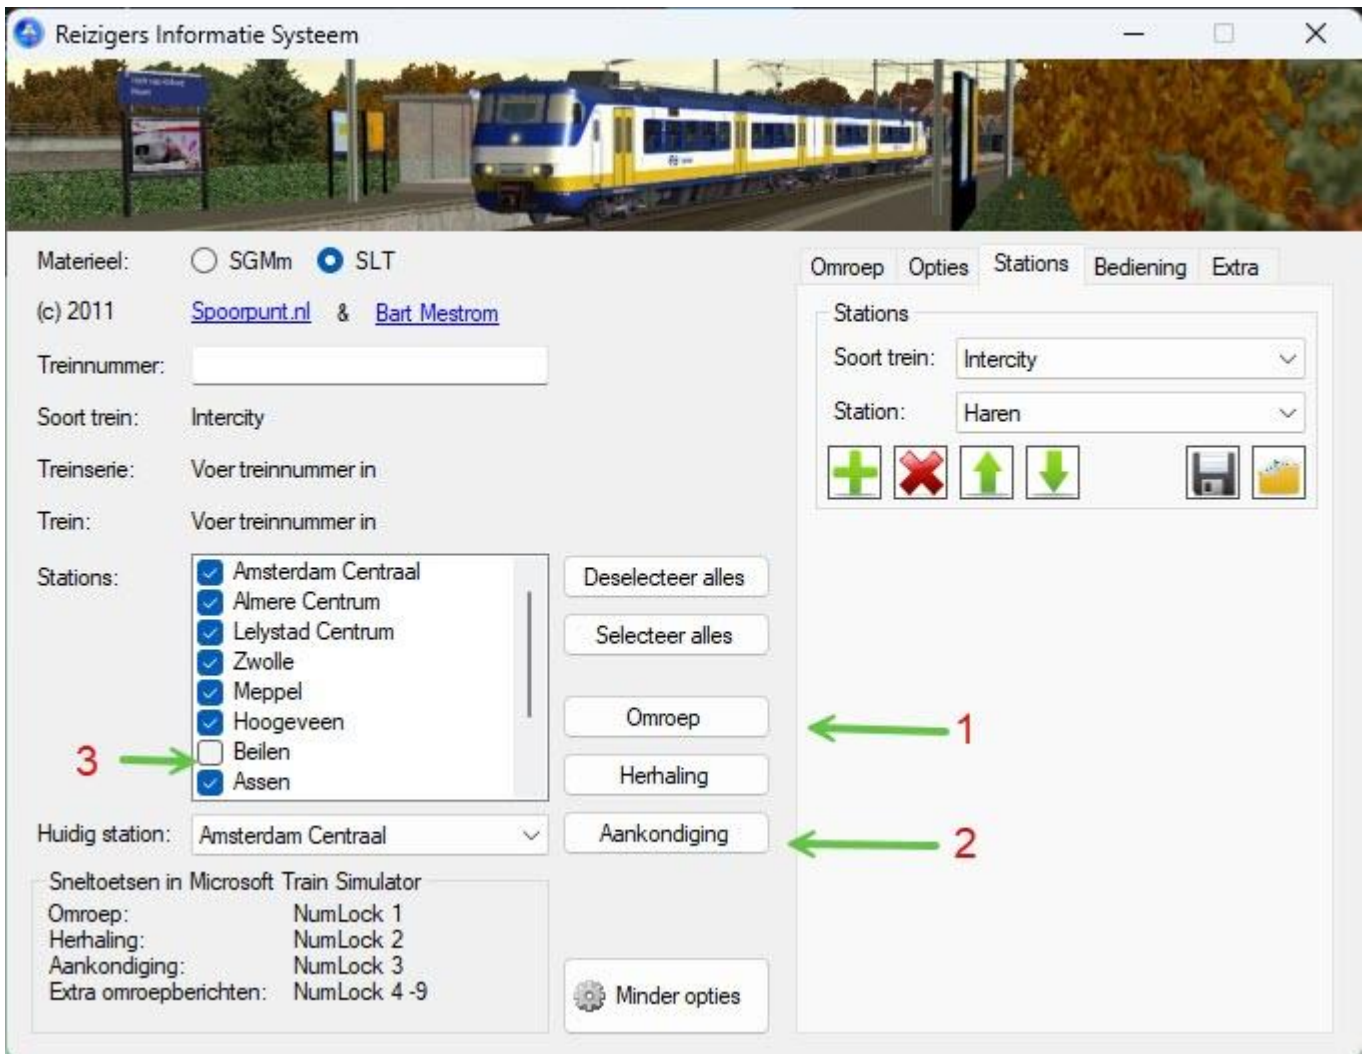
Reizigers Informatie Systeem

Materieel: SGMm SLT

(c) 2011 Spoorpunt.nl & Bart Mestrom

Treinnummer:

Soort trein: Intercity

Treinserie: Voer treinnummer in

Trein: Voer treinnummer in

Stations:
Amsterdam Centraal
Almere Centrum
Lelystad Centrum
Zwolle
Meppel
Hoogeveen
Beilen
Assen

Deselecteer alles
Selecteer alles
Omroep
Herhaling
Aankondiging

1
2
3

Huidig station: Amsterdam Centraal

Sneltoetsen in Microsoft Train Simulator
Omroep: NumLock 1
Herhaling: NumLock 2
Aankondiging: NumLock 3
Extra omroepberichten: NumLock 4 -9

Minder opties

Omroep | Opties | Stations | Bediening | Extra

Stations
Soort trein: Intercity
Station: Haren